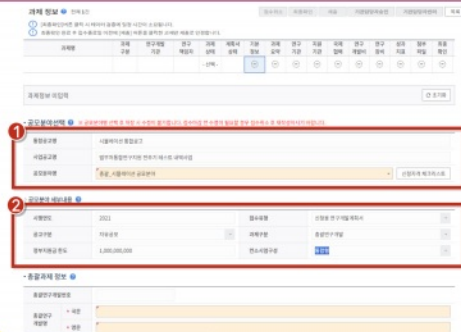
과제 정보 ❶ 전체 1건

과제명

과제구분 | 연구개발기관 | 연구책임자 | 과제상태 | 제출서상태 | 지원정보 | 과제요약 | 연구기관 | 지원기관 | 참여인력 | 연구개발비 | 연구장비 | 성과지표 | 첨부파일 | 오류확인

선택

과제정보 미입력

1 공모분야선택

통합공고명 | 서울바이오 통합공고
사업공고명 | 범부처통합연구지원 전주기 테스트 세부사업
공모분야명 | 종합_서울바이오 공모분야

2 공모분야 세부내용

사업연도 | 2021 | 접수유형 | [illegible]
공모구분 | 자유공모 | 과제구분 | 종합연구개발
정부지원금 한도 | 1,000,000,000 | 연소사업구분 | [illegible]

종합과제 정보

종합연구개발명

종합연구개발명
국문
영문